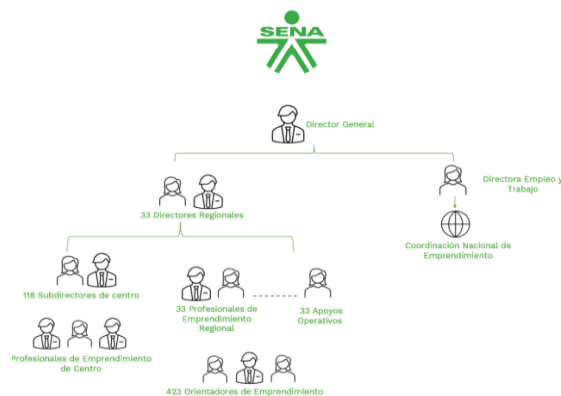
SENA

Director General

33 Directores Regionales

Directora Empleo y Trabajo

Coordinación Nacional de Emprendimiento

118 Subdirectores de centro

33 Profesionales de Emprendimiento Regional

33 Apoyos Operativos

Profesionales de Emprendimiento de Centro

423 Orientadores de Emprendimiento